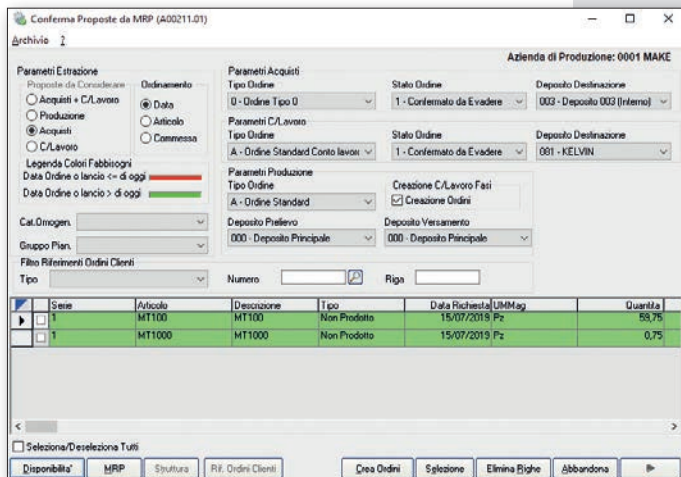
Conferma Proposte da MRP (A00211.01)

Archivio ?

Azienda di Produzione: 0001 MAKE

Parametri Estrazione

Proposte da Considerare
Acquisti + C/Lavoro
Produzione
Acquisti
C/Lavoro

Ordinamento
Data
Articolo
Commessa

Legenda Colori Fabbisogni
Data Ordine o lancio <= di oggi
Data Ordine o lancio > di oggi

Parametri Acquisti
Tipo Ordine
0 - Ordine Tipo 0
Stato Ordine
1 - Confermato da Evadere
Deposito Destinazione
003 - Deposito 003 (Interno)

Parametri C/Lavoro
Tipo Ordine
A - Ordine Standard Conto lavoro
Stato Ordine
1 - Confermato da Evadere
Deposito Destinazione
081 - KELVIN

Parametri Produzione
Tipo Ordine
A - Ordine Standard
Creazione C/Lavoro Fasi
Creazione Ordini
Deposito Prelievo
000 - Deposito Principale
Deposito Versamento
000 - Deposito Principale

Cat.Omogen.

Gruppo Pian.

Filtro Riferimenti Ordini Clienti
Tipo
Numero
Riga

| | | Serie | Articolo | Descrizione | Tipo | Data Richiesta | UMMag | Quantità |
|---|---|---|---|---|---|---|---|---|
| ▶ | | 1 | MT100 | MT100 | Non Prodotto | 15/07/2019 | Pz | 59,75 |
| | | 1 | MT1000 | MT1000 | Non Prodotto | 15/07/2019 | Pz | 0,75 |

Seleziona/Deseleziona Tutti

Disponibilita' | MRP | Struttura | Rif. Ordini Clienti | Crea Ordini | Selezione | Elimina Righe | Abbandona